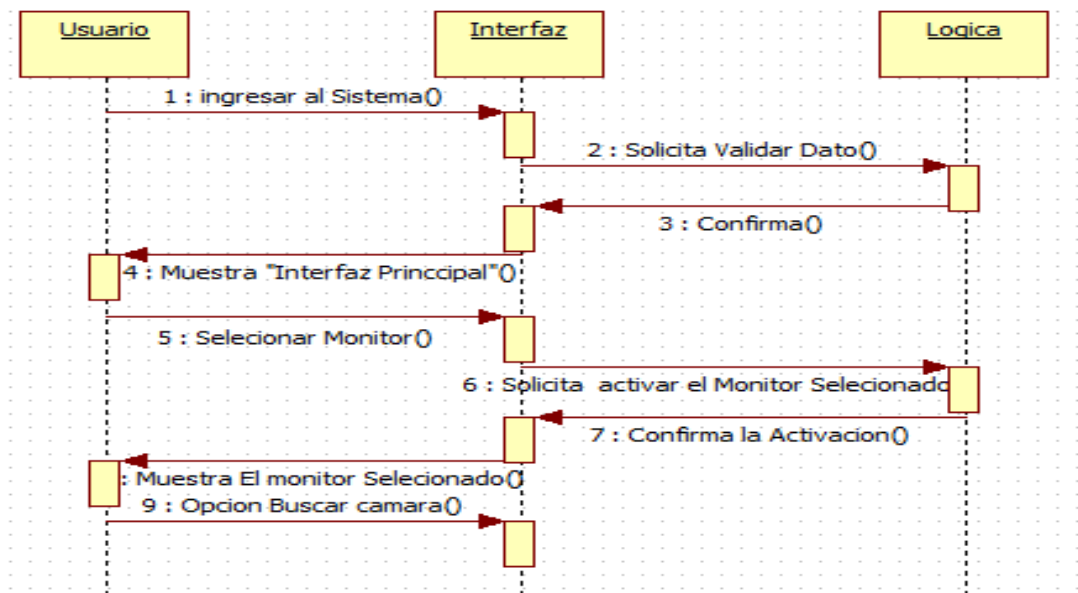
Usuario

Interfaz

Logica

1 : ingresar al Sistema()

2 : Solicita Validar Dato()

3 : Confirma()

4 : Muestra "Interfaz Princcipal"()

5 : Selecionar Monitor()

6 : Solicita activar el Monitor Selecionado

7 : Confirma la Activacion()

: Muestra El monitor Selecionado()

9 : Opcion Buscar camara()